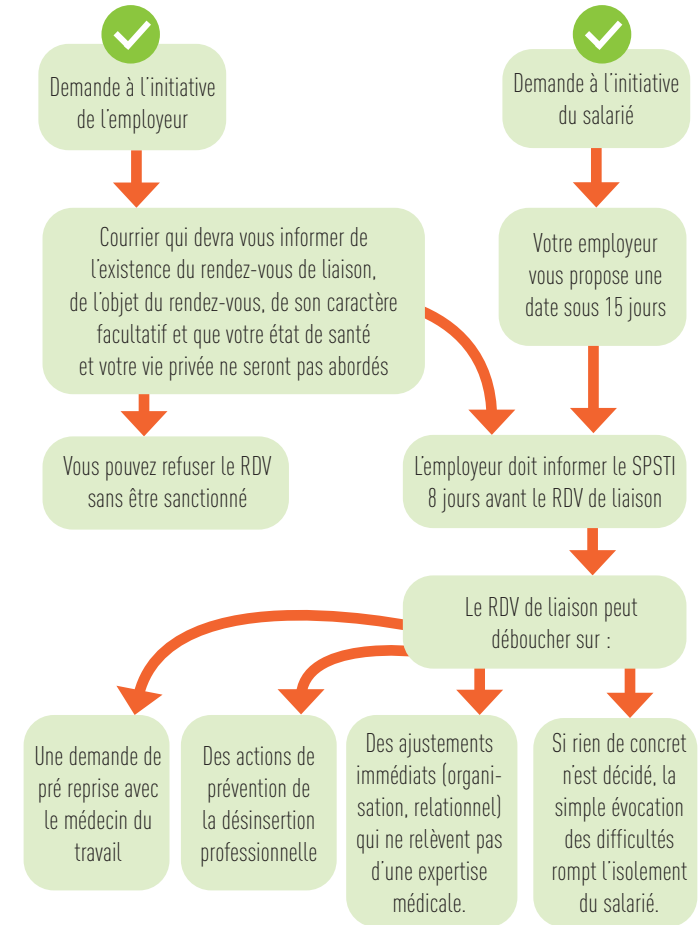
Demande à l'initiative de l'employeur

Demande à l'initiative du salarié

Courrier qui devra vous informer de l'existence du rendez-vous de liaison, de l'objet du rendez-vous, de son caractère facultatif et que votre état de santé et votre vie privée ne seront pas abordés

Votre employeur vous propose une date sous 15 jours

Vous pouvez refuser le RDV sans être sanctionné

L'employeur doit informer le SPSTI 8 jours avant le RDV de liaison

Le RDV de liaison peut déboucher sur :

Une demande de pré reprise avec le médecin du travail

Des actions de prévention de la désinsertion professionnelle

Des ajustements immédiats (organisation, relationnel) qui ne relèvent pas d'une expertise médicale.

Si rien de concret n'est décidé, la simple évocation des difficultés rompt l'isolement du salarié.